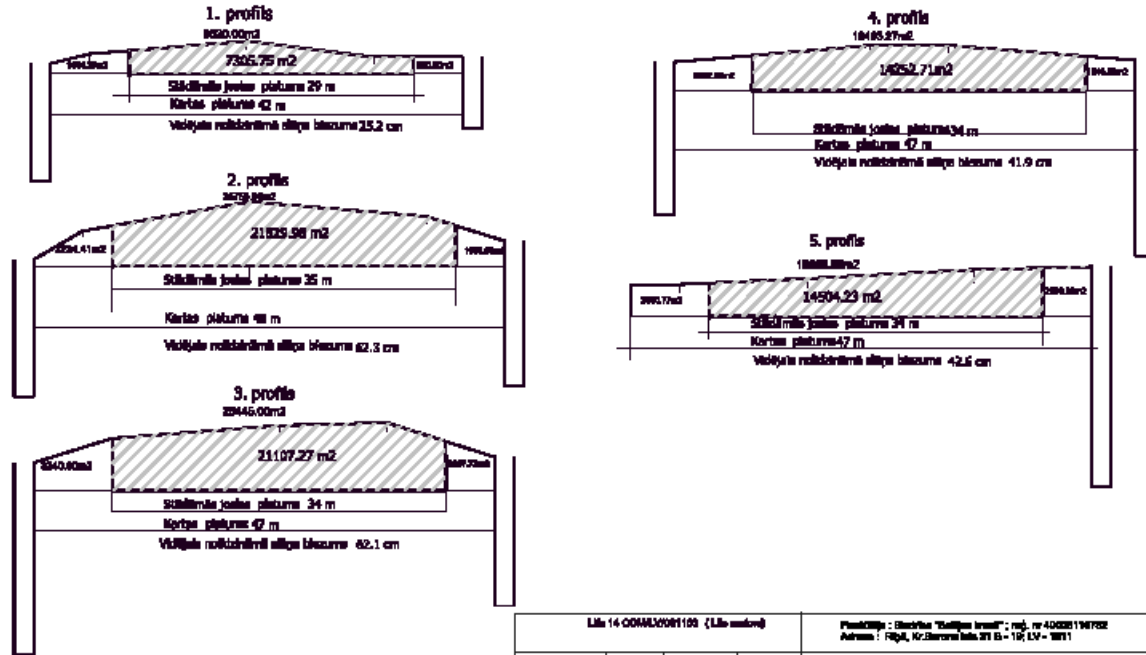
1. profils

9520.00m2

1404.39m2

7305.75 m2

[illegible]

Stādīšanās joslas platums 29 m

Kartas platums 42 m

Vidējais noliekamā slāņa biezums 25.2 cm

2. profils

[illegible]

2254.41m2

21525.98 m2

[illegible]

Stādīšanās joslas platums 35 m

Kartas platums 48 m

Vidējais noliekamā slāņa biezums 62.3 cm

3. profils

29445.00m2

3240.60m2

21107.27 m2

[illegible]

Stādīšanās joslas platums 34 m

Kartas platums 47 m

Vidējais noliekamā slāņa biezums 62.1 cm

4. profils

19493.27m2

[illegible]

14252.71m2

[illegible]

Stādīšanās joslas platums 34 m

Kartas platums 47 m

Vidējais noliekamā slāņa biezums 41.9 cm

5. profils

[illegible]

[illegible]

14504.23 m2

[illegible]

Stādīšanās joslas platums 34 m

Kartas platums 47 m

Vidējais noliekamā slāņa biezums 42.6 cm

| Līg 14 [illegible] ([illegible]) | Pasūtītājs : Biedrība "Baltijas krasti" ; reģ. nr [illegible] Adrese : Rīgā, Kr.Barona iela 31 B - 19; LV - 1011 |
|---|---|